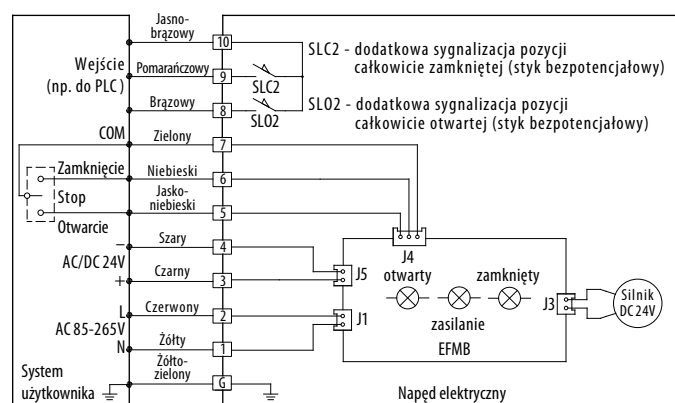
Jasno-brązowy
10
SLC2 - dodatkowa sygnalizacja pozycji całkowicie zamkniętej (styk bezpotencjałowy)
Wejście (np. do PLC)
Pomarańczowy
9
SLC2
Brązowy
8
SLO2
SLO2 - dodatkowa sygnalizacja pozycji całkowicie otwartej (styk bezpotencjałowy)
COM
Zielony
7
Zamknięcie
Niebieski
6
Stop
Jasno-niebieski
5
Otwarcie
J4
–
Szary
4
AC/DC 24V
Czarny
3
+
J5
otwarty
zamknięty
L
Czerwony
2
J1
J3
Silnik DC24V
AC 85-265V
zasilanie
N
Żółty
1
EFMB
System użytkownika
Żółto-zielony
G
Napęd elektryczny